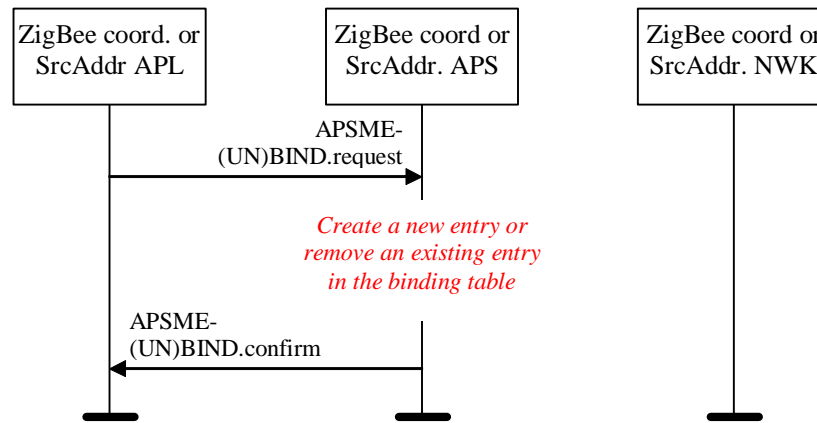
ZigBee coord. or SrcAddr APL

ZigBee coord or SrcAddr. APS

ZigBee coord or SrcAddr. NWK

APSME-(UN)BIND.request

Create a new entry or remove an existing entry in the binding table

APSME-(UN)BIND.confirm